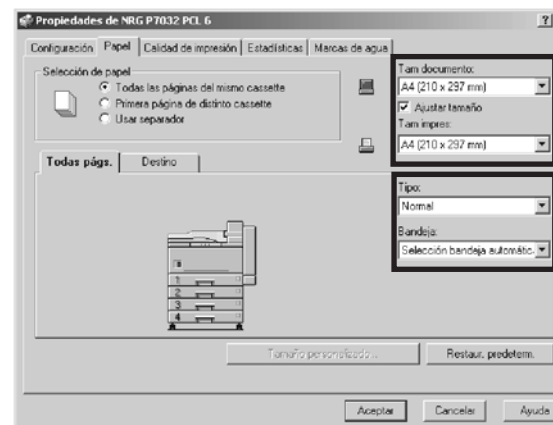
Propiedades de NRG P7032 PCL 6

?

Configuración | Papel | Calidad de impresión | Estadísticas | Marcas de agua

Selección de papel
Todas las páginas del mismo cassette
Primera página de distinto cassette
Usar separador

Tam documento:
A4 (210 x 297 mm)
Ajustar tamaño
Tam impres:
A4 (210 x 297 mm)

Todas págs. | Destino

Tipo:
Normal
Bandeja:
Selección bandeja automátic.

1
2
3
4

Tamaño personalizado...

Restaur. predeterm.

Aceptar | Cancelar | Ayuda